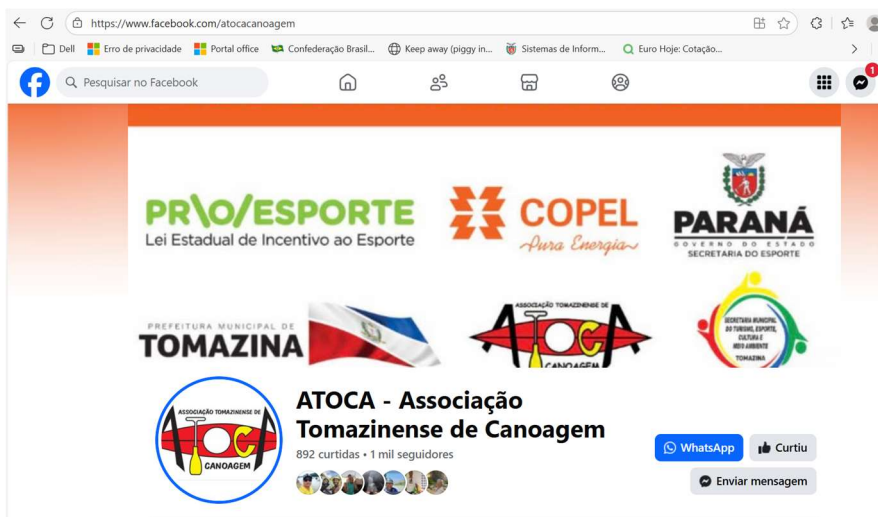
https://www.facebook.com/atocacanoagem

Dell | Erro de privacidade | Portal office | Confederação Brasil... | Keep away (piggy in... | Sistemas de Inform... | Euro Hoje: Cotação...

Pesquisar no Facebook

1

PR\O/ESPORTE
Lei Estadual de Incentivo ao Esporte

COPEL
Pura Energia

PARANÁ
GOVERNO DO ESTADO
SECRETARIA DO ESPORTE

PREFEITURA MUNICIPAL DE
TOMAZINA

ASSOCIAÇÃO TOMAZINENSE DE
ATOCA
CANOAGEM

SECRETARIA MUNICIPAL DO TURISMO, ESPORTE, CULTURA E MEIO AMBIENTE
TOMAZINA

ASSOCIAÇÃO TOMAZINENSE DE
ATOCA
CANOAGEM

ATOCA - Associação Tomazinense de Canoagem
892 curtidas • 1 mil seguidores

WhatsApp
Curtiu
Enviar mensagem